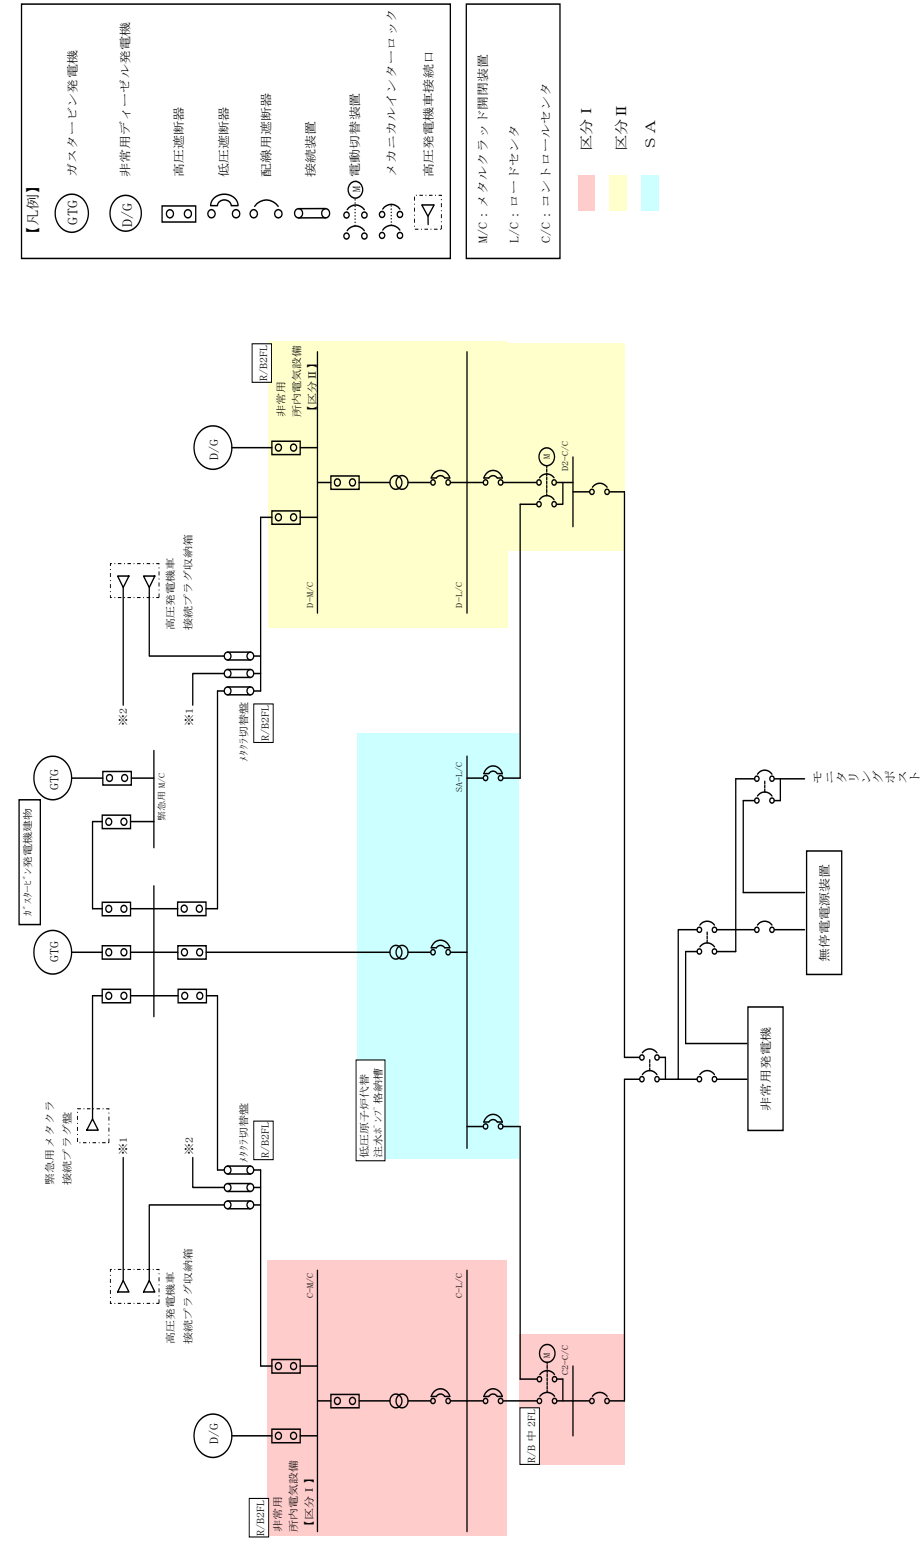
【凡例】
GTG ガスタービン発電機
D/G 非常用ディーゼル発電機
高圧遮断器
低圧遮断器
配線用遮断器
接続装置
M 電動切替装置
メカニカルインターロック
高圧発電機車接続口

M/C：メタルクラッド開閉装置
L/C：ロードセンタ
C/C：コントロールセンタ

区分Ⅰ
区分Ⅱ
SA

R/B2FL
非常用
所内電気設備
【区分Ⅱ】
D/G
D-M/C
D-L/C
M
D2-C/C
高圧発電機車
接続プラグ収納箱
※2
※1
メタクラ切替盤
R/B2FL
GTG
緊急用M/C
ガスタービン発電機建物
GTG
SA-L/C
低圧原子炉代替
注水ポンプ格納槽
緊急用メタクラ
接続プラグ盤
※1
※2
メタクラ切替盤
R/B2FL
高圧発電機車
接続プラグ収納箱
C-M/C
C-L/C
M
C2-C/C
R/B中2FL
D/G
R/B2FL
非常用
所内電気設備
【区分Ⅰ】
モニタリングポスト
無停電電源装置
非常用発電機